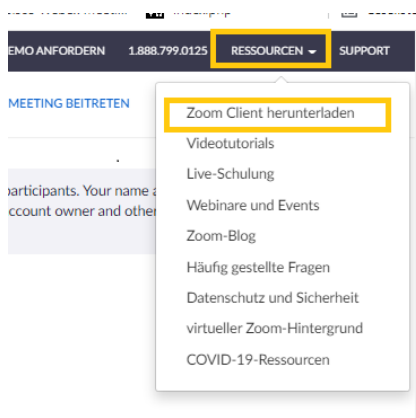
EMO ANFORDERN 1.888.799.0125 RESSOURCEN SUPPORT

MEETING BEITRETEN

participants. Your name a
ccount owner and other

Zoom Client herunterladen
Videotutorials
Live-Schulung
Webinare und Events
Zoom-Blog
Häufig gestellte Fragen
Datenschutz und Sicherheit
virtueller Zoom-Hintergrund
COVID-19-Ressourcen